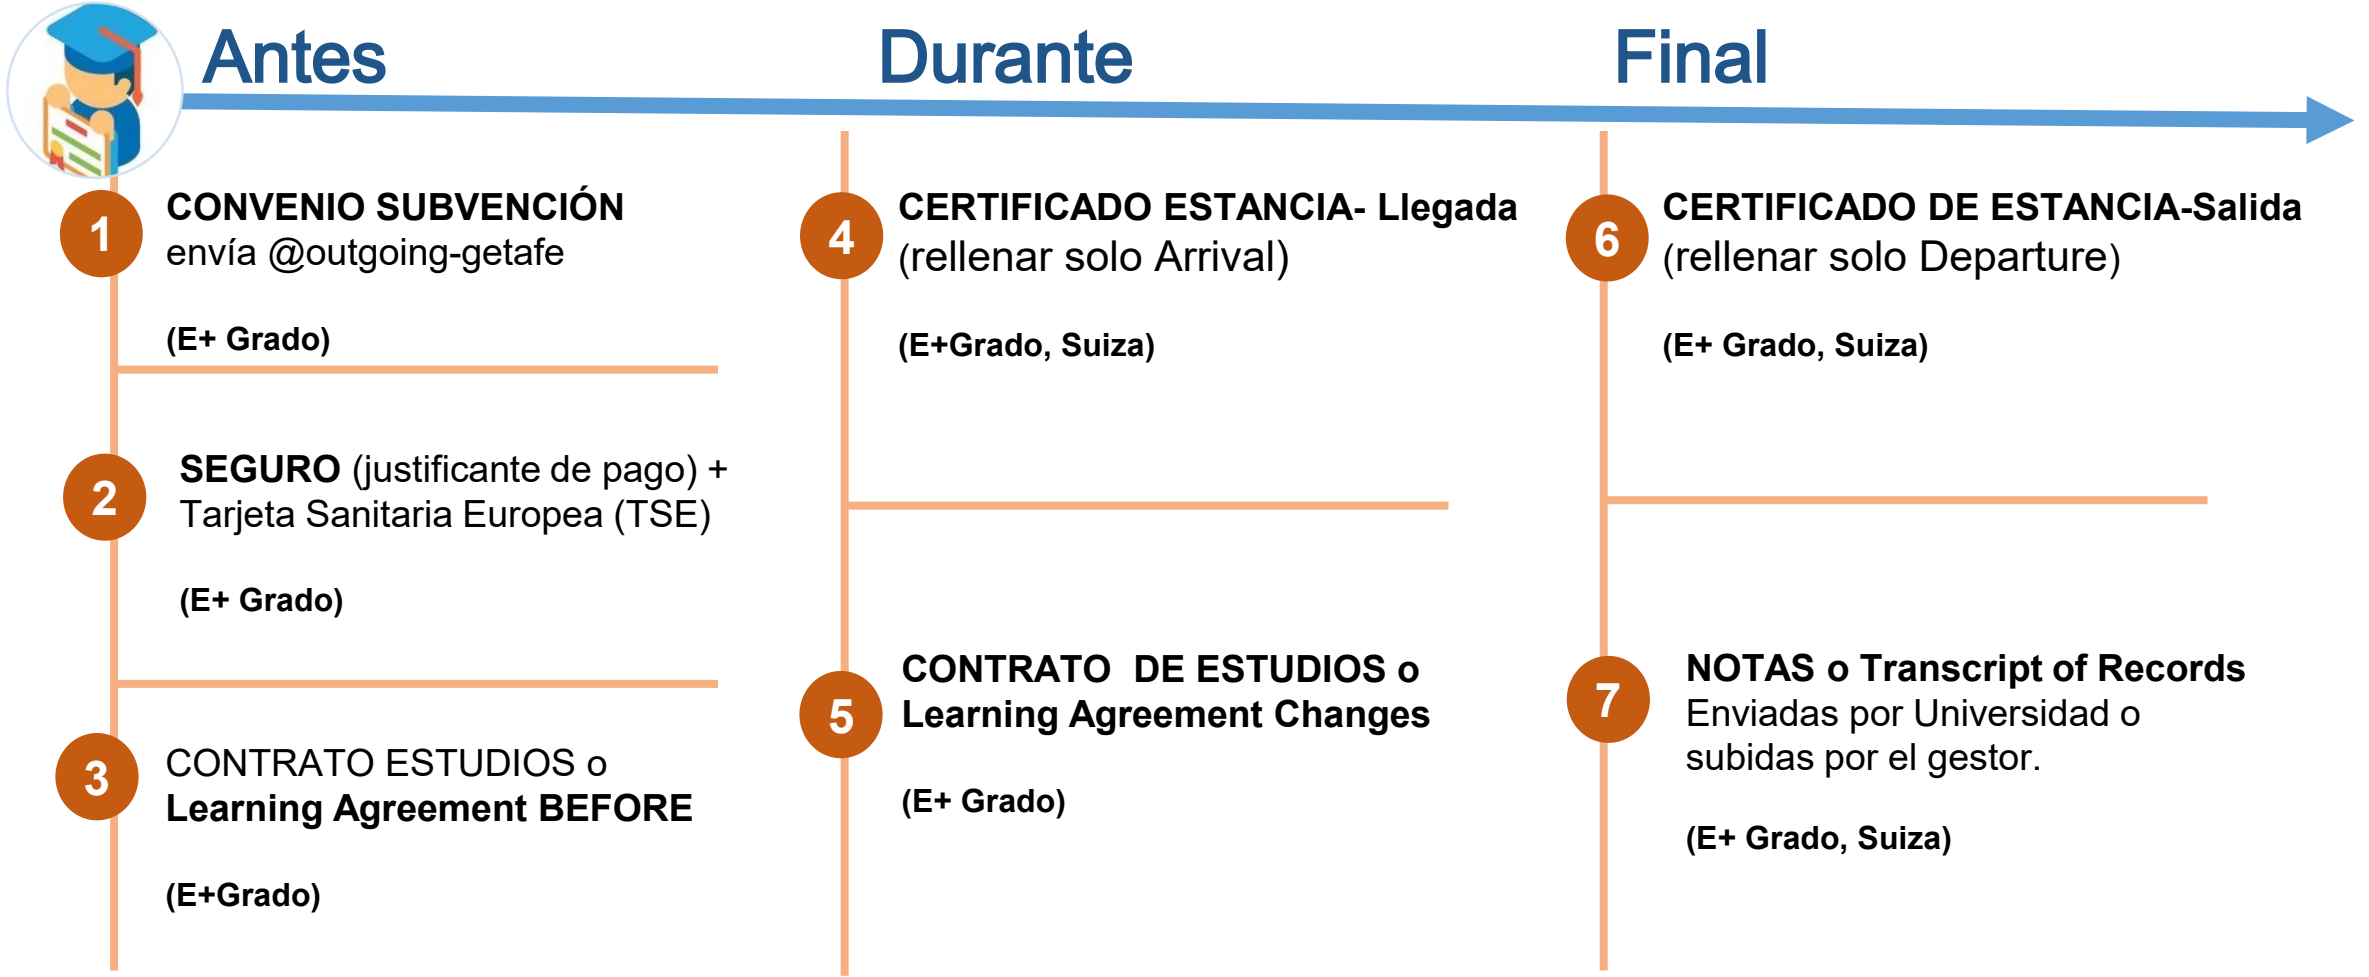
Antes

1
CONVENIO SUBVENCIÓN
envía @outgoing-getafe

(E+ Grado)

2
SEGURO (justificante de pago) + Tarjeta Sanitaria Europea (TSE)

(E+ Grado)

3
CONTRATO ESTUDIOS o
Learning Agreement BEFORE

(E+Grado)

Durante

4
CERTIFICADO ESTANCIA- Llegada
(rellenar solo Arrival)

(E+Grado, Suiza)

5
CONTRATO DE ESTUDIOS o
Learning Agreement Changes

(E+ Grado)

Final

6
CERTIFICADO DE ESTANCIA-Salida
(rellenar solo Departure)

(E+ Grado, Suiza)

7
NOTAS o Transcript of Records
Enviadas por Universidad o subidas por el gestor.

(E+ Grado, Suiza)